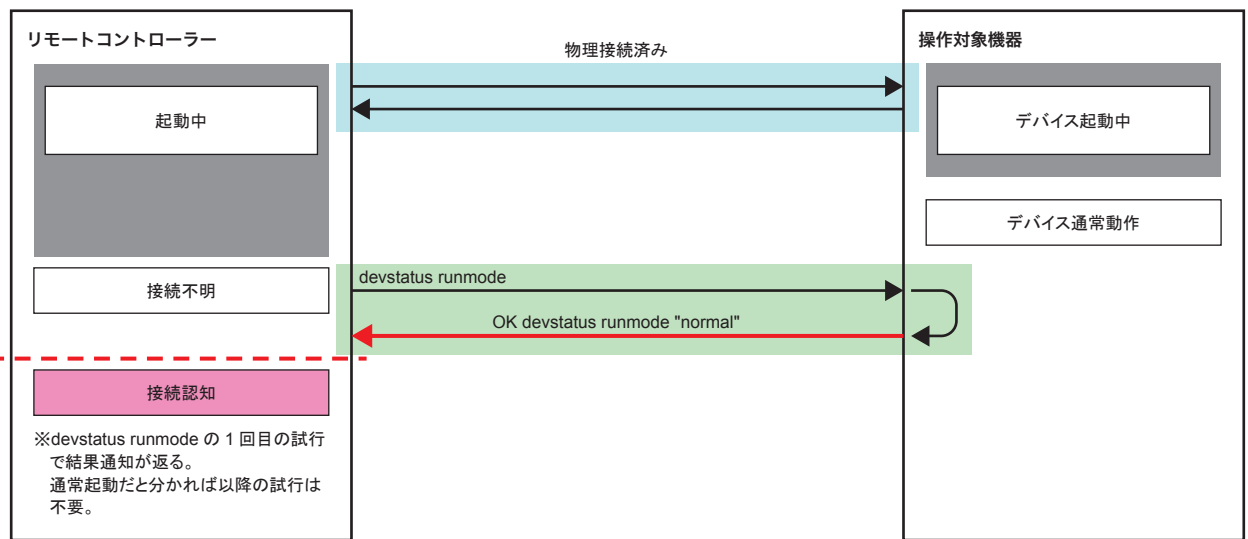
リモートコントローラー

操作対象機器

物理接続済み

起動中

デバイス起動中

デバイス通常動作

接続不明

devstatus runmode

OK devstatus runmode "normal"

接続認知

※devstatus runmode の 1 回目の試行で結果通知が返る。
通常起動だと分かれば以降の試行は不要。